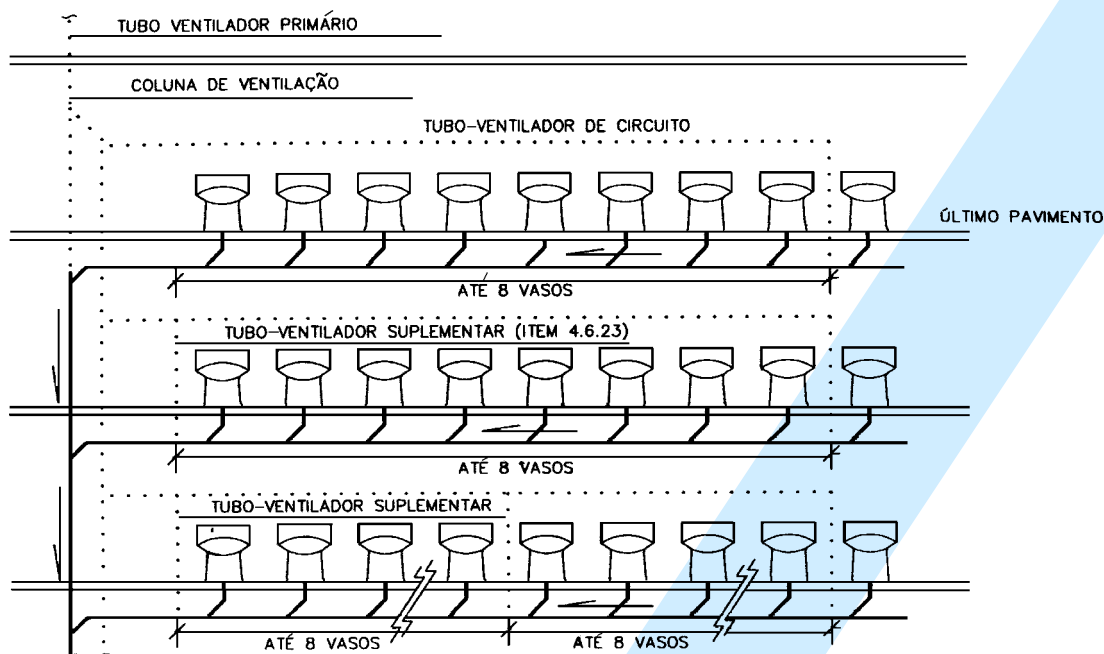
TUBO VENTILADOR PRIMÁRIO

COLUNA DE VENTILAÇÃO

TUBO-VENTILADOR DE CIRCUITO

ÚLTIMO PAVIMENTO

ATÉ 8 VASOS

TUBO-VENTILADOR SUPLEMENTAR (ITEM 4.6.23)

ATÉ 8 VASOS

TUBO-VENTILADOR SUPLEMENTAR

ATÉ 8 VASOS

ATÉ 8 VASOS